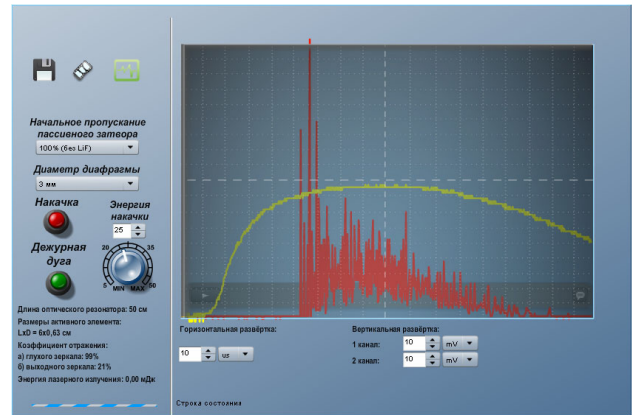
Начальное пропускание пассивного затвора

100% (без LiF)

Диаметр диафрагмы

3 мм

Накачка

Энергия накачки

25

20 35

5 50

MIN MAX

Дежурная дуга

Длина оптического резонатора: 50 см

Размеры активного элемента: LxD = 6x0,63 см

Коэффициент отражения:
а) глухого зеркала: 99%
б) выходного зеркала: 21%

Энергия лазерного излучения: 0,00 мДж

Горизонтальная развёртка:

10 us

Вертикальная развёртка:

1 канал: 10 mV

2 канал: 10 mV

Строка состояния